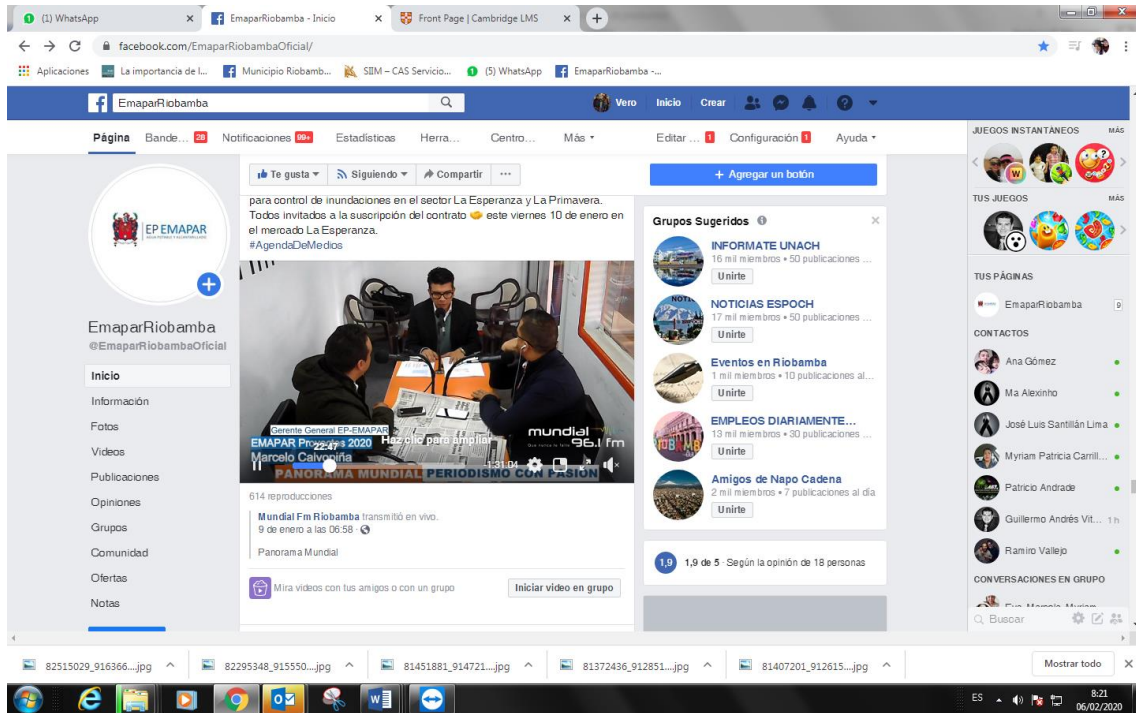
(1) WhatsApp ×
EmaparRiobamba - Inicio ×
Front Page | Cambridge LMS ×
facebook.com/EmaparRiobambaOficial/
Aplicaciones La importancia de l... Municipio Riobamb... SIIM – CAS Servicio... (5) WhatsApp EmaparRiobamba -...

EmaparRiobamba
Vero Inicio Crear

Página Bande... 28 Notificaciones 99+ Estadísticas Herra... Centro... Más ▾ Editar ... 1 Configuración 1 Ayuda ▾

EP EMAPAR
EmaparRiobamba
@EmaparRiobambaOficial
Inicio
Información
Fotos
Videos
Publicaciones
Opiniones
Grupos
Comunidad
Ofertas
Notas

Te gusta ▾ Siguiendo ▾ Compartir ···
para control de inundaciones en el sector La Esperanza y La Primavera. Todos invitados a la suscripción del contrato este viernes 10 de enero en el mercado La Esperanza.
#AgendaDeMedios
Gerente General EP-EMAPAR
EMAPAR Proyectos 2020 Haz clic para ampliar
Marcelo Calvopiña
mundial 96.1 fm
PANORAMA MUNDIAL PERIODISMO CON PASIÓN
22:47 1:31:04
614 reproducciones
Mundial Fm Riobamba transmitió en vivo.
9 de enero a las 06:58 ·
Panorama Mundial
Mira videos con tus amigos o con un grupo Iniciar video en grupo

+ Agregar un botón
Grupos Sugeridos
INFORMATE UNACH
16 mil miembros • 50 publicaciones ...
Unirte
NOTICIAS ESPOCH
17 mil miembros • 50 publicaciones ...
Unirte
Eventos en Riobamba
1 mil miembros • 10 publicaciones al...
Unirte
EMPLEOS DIARIAMENTE...
13 mil miembros • 30 publicaciones ...
Unirte
Amigos de Napo Cadena
2 mil miembros • 7 publicaciones al día
Unirte
1,9 1,9 de 5 · Según la opinión de 18 personas

JUEGOS INSTANTÁNEOS MÁS
TUS JUEGOS MÁS
TUS PÁGINAS
EmaparRiobamba
CONTACTOS
Ana Gómez
Ma Alexinho
José Luis Santillán Lima
Myriam Patricia Carrill...
Patricio Andrade
Guillermo Andrés Vit... 1 h
Ramiro Vallejo
CONVERSACIONES EN GRUPO
Buscar

82515029_916366....jpg 82295348_915550....jpg 81451881_914721....jpg 81372436_912851....jpg 81407201_912615....jpg Mostrar todo
ES 8:21 06/02/2020